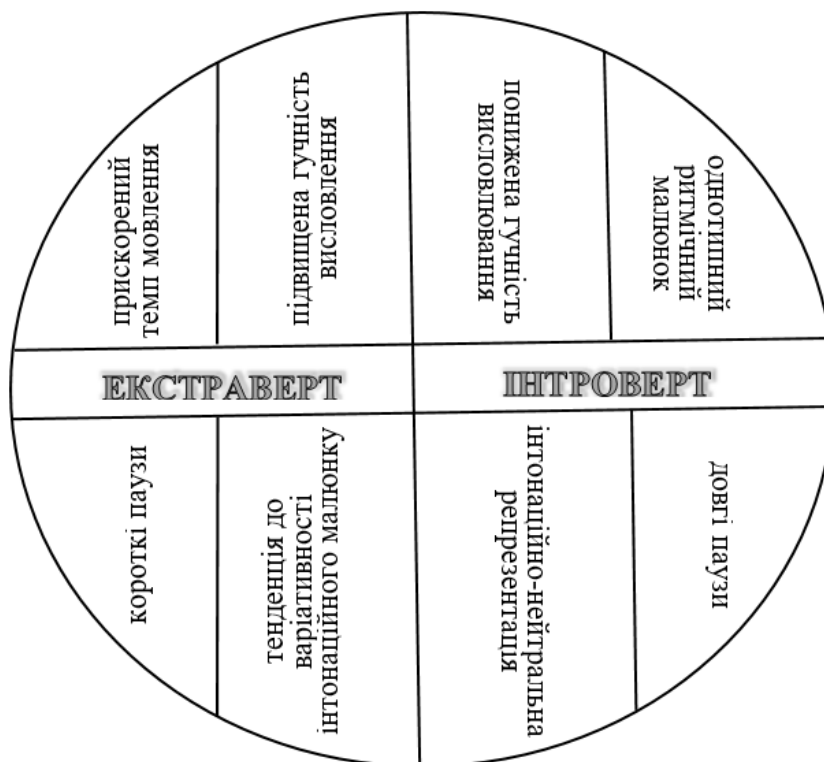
прискорений темп мовлення

підвищена гучність висловлення

понижена гучність висловлювання

одмотипний ритмічний малюнок

ЕКСТРАВЕРТ

ІНТРОВЕРТ

короткі паузи

тенденція до варіативності інтонаційного малюнку

інтонаційно-нейтральна репрезентація

довгі паузи